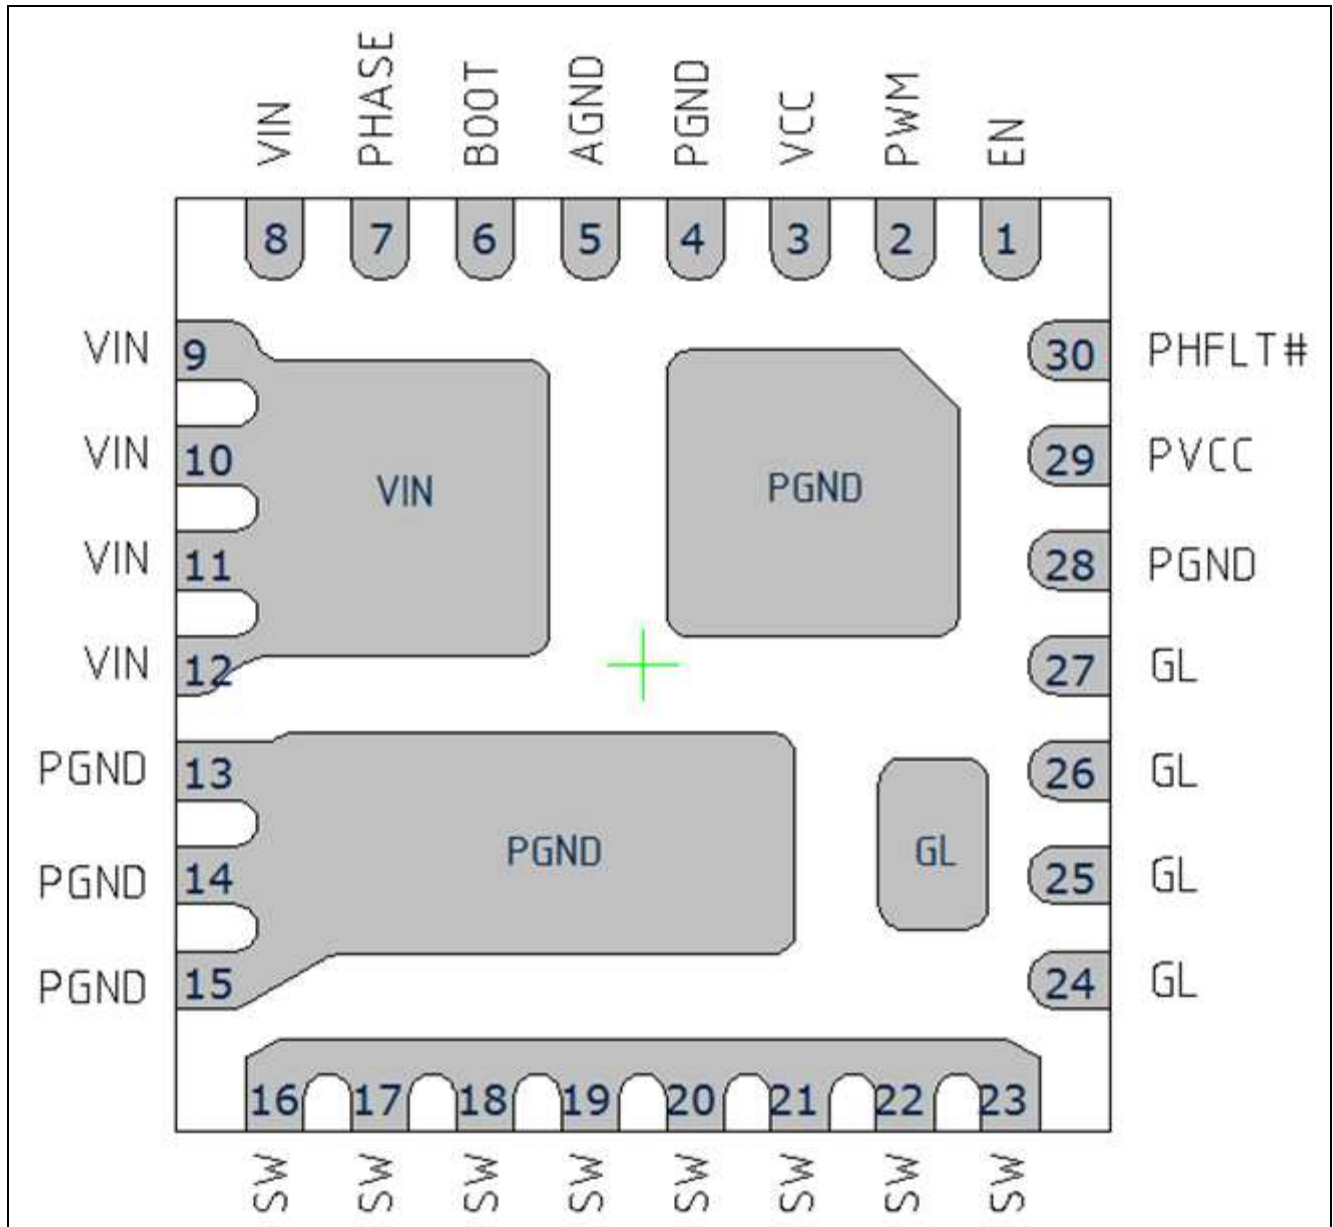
VIN PHASE BOOT AGND PGND VCC PWM EN

8 7 6 5 4 3 2 1

VIN 9
VIN 10
VIN 11
VIN 12
PGND 13
PGND 14
PGND 15

VIN

PGND

PGND

GL

30 PHFLT#
29 PVCC
28 PGND
27 GL
26 GL
25 GL
24 GL

16 17 18 19 20 21 22 23

SW SW SW SW SW SW SW SW